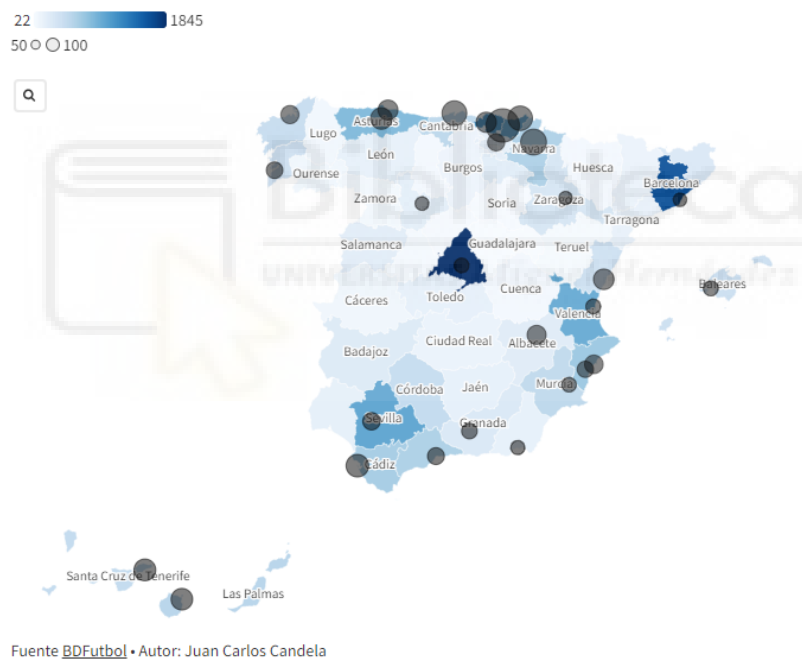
22 1845
50 100

Lugo
Asturias
Cantabria
Navarra
León
Ourense
Burgos
Huesca
Barcelona
Zamora
Soria
Zaragoza
Tarragona
Salamanca
Guadalajara
Teruel
Cáceres
Toledo
Cuenca
Baleares
Valencia
Badajoz
Ciudad Real
Albacete
Córdoba
Jaén
Murcia
Sevilla
Granada
Cádiz
Santa Cruz de Tenerife
Las Palmas

Fuente BDFutbol • Autor: Juan Carlos Candela